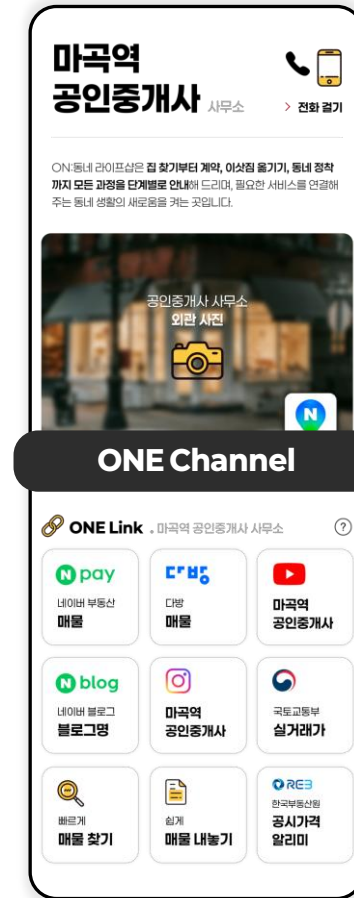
마곡역
공인중개사 사무소

> 전화 걸기

ON:동네 라이프샵은 집 찾기부터 계약, 이삿짐 옮기기, 동네 정착까지 모든 과정을 단계별로 안내해 드리며, 필요한 서비스를 연결해 주는 동네 생활의 새로움을 켜는 곳입니다.

공인중개사 사무소
외관 사진

N

ONE Channel

ONE Link . 마곡역 공인중개사 사무소

?

N pay
네이버 부동산
매물

다방
다방
매물

마곡역
공인중개사

N blog
네이버 블로그
블로그링

마곡역
공인중개사

국토교통부
실거래가

빠르게
매물 찾기

쉽게
매물 내놓기

REB
한국부동산원
공시가격
알리미